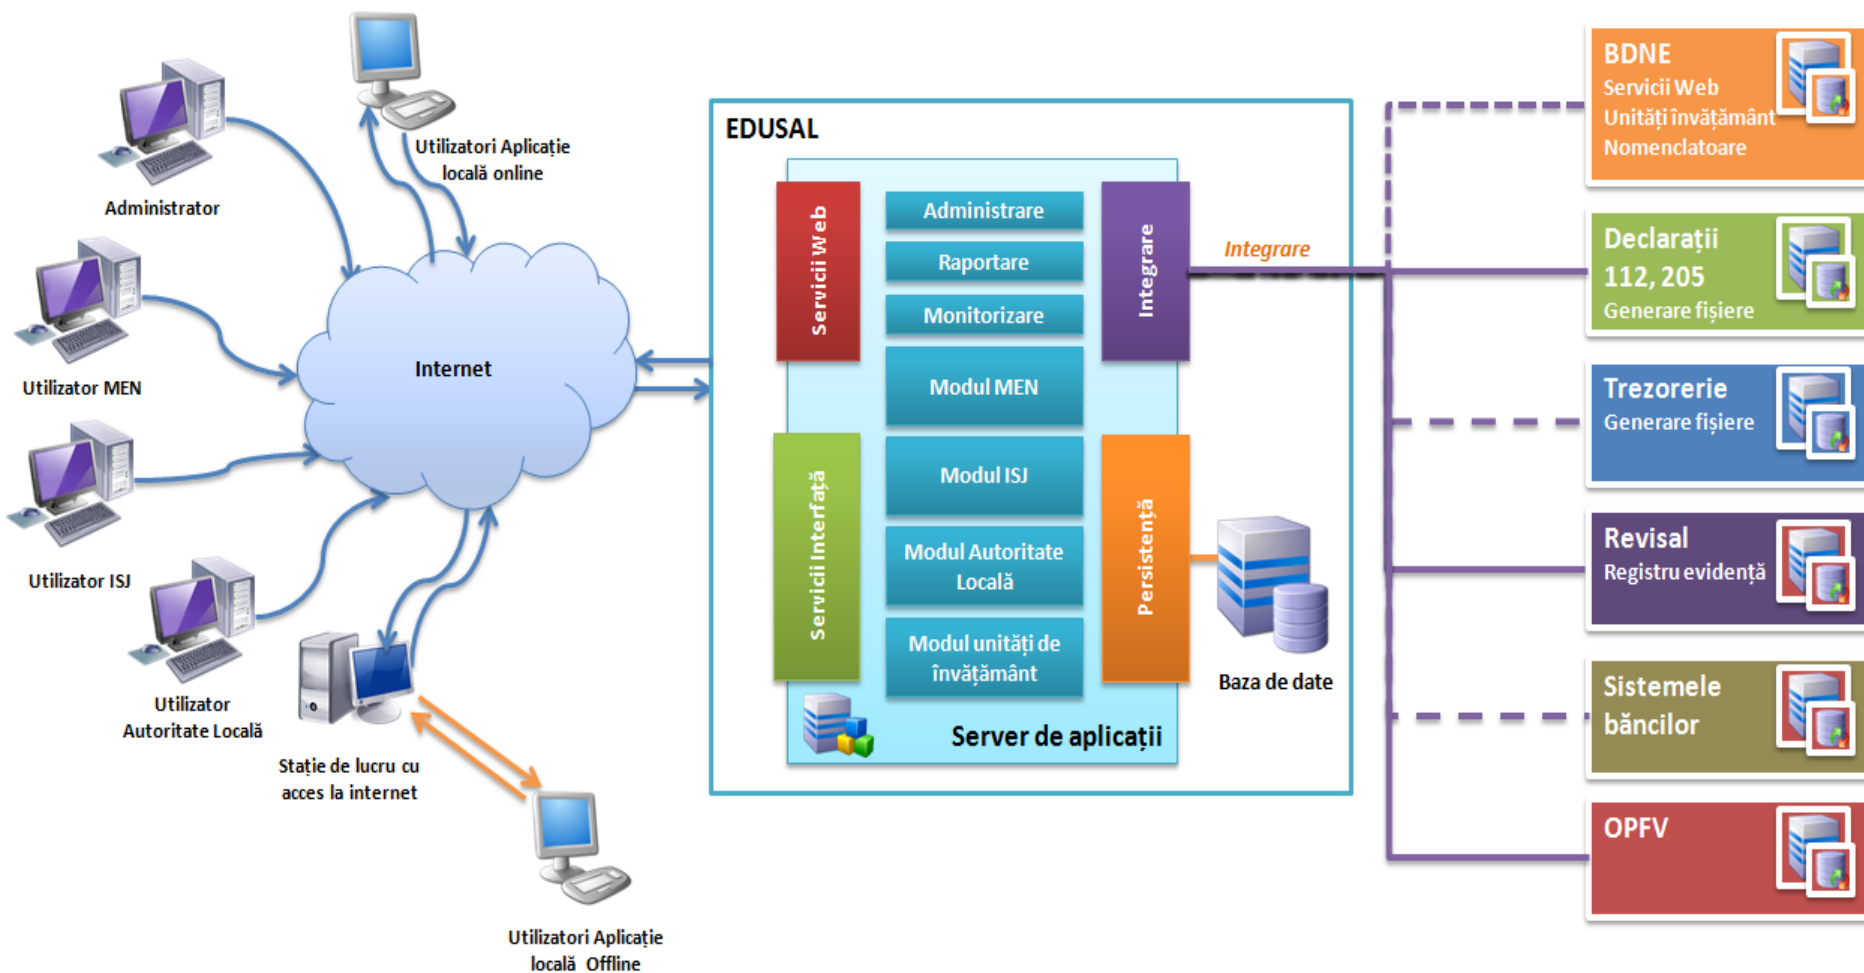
Administrator

Utilizatori Aplicație locală online

Utilizator MEN

Internet

Utilizator ISJ

Utilizator Autoritate Locală

Stație de lucru cu acces la internet

Utilizatori Aplicație locală Offline

EDUSAL

Servicii Web

Administrare

Raportare

Monitorizare

Modul MEN

Modul ISJ

Modul Autoritate Locală

Modul unități de învățământ

Integrare

Servicii Interfață

Persistență

Baza de date

Server de aplicații

Integrare

BDNE
Servicii Web
Unități învățământ
Nomenclatoare

Declarații
112, 205
Generare fișiere

Trezorerie
Generare fișiere

Revisal
Registru evidență

Sistemele băncilor

OPFV